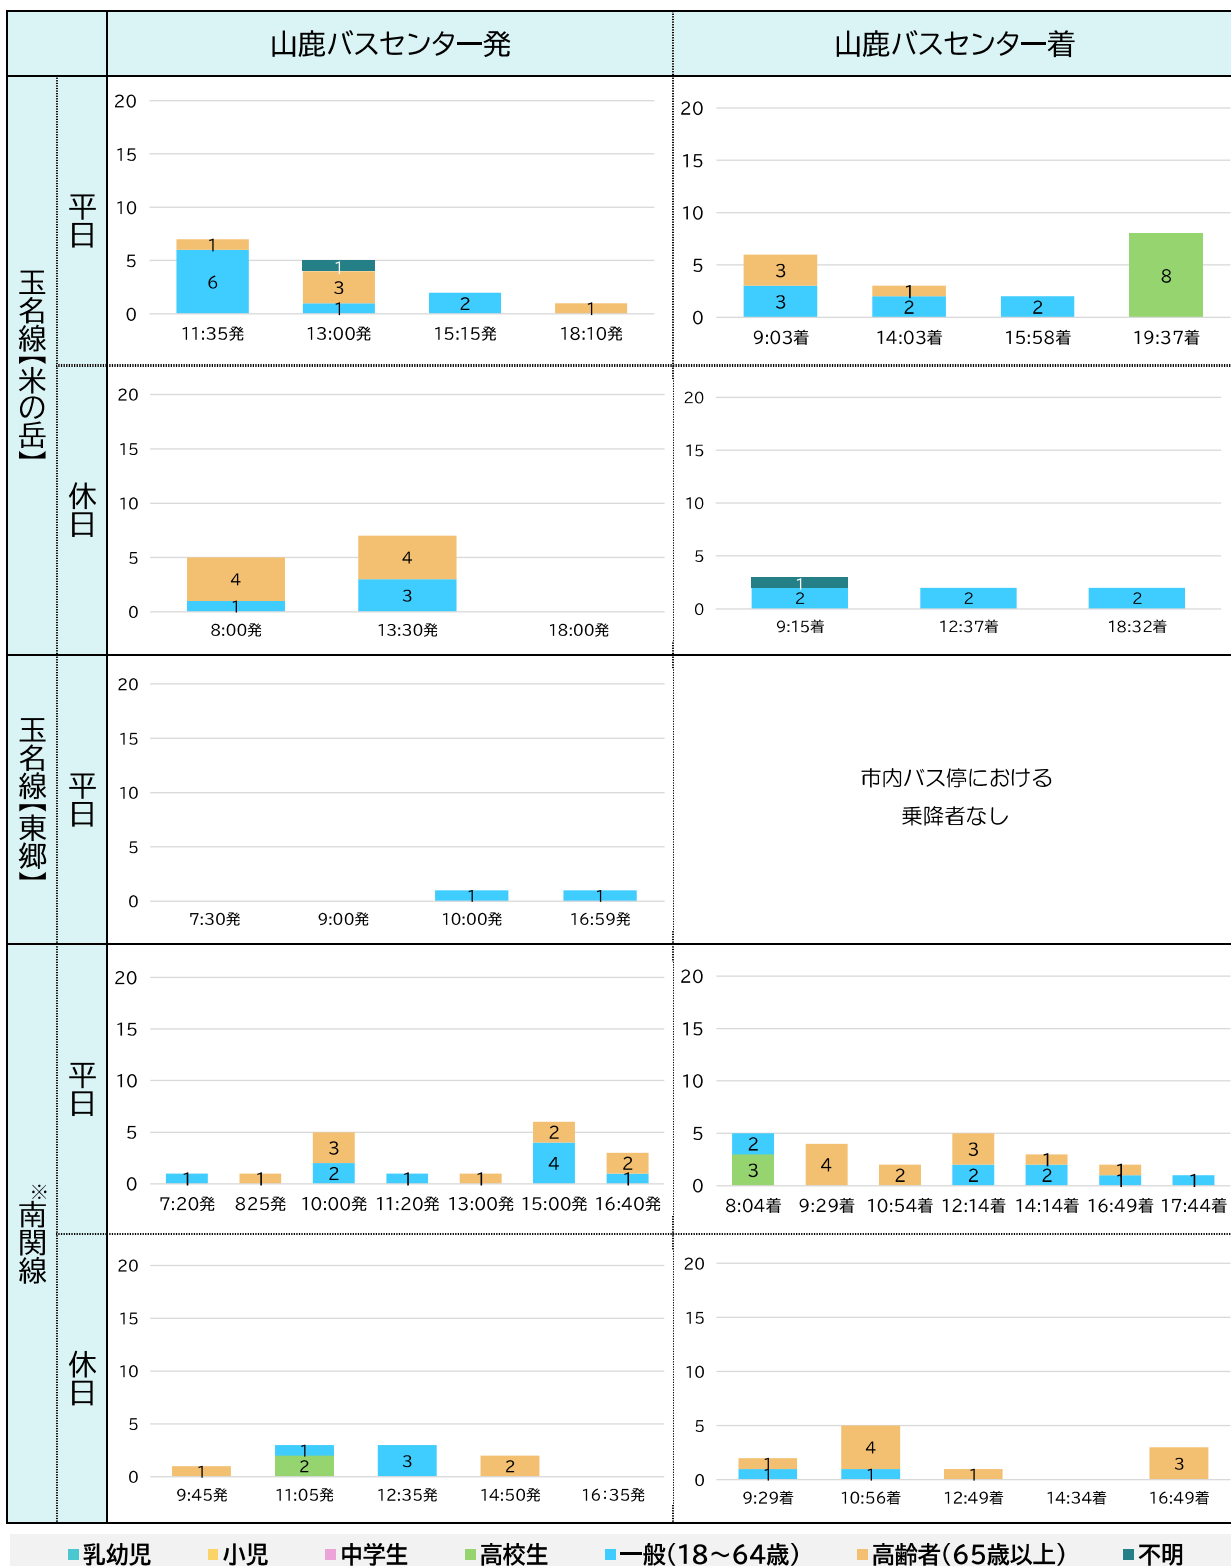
| | | 山鹿バスセンター発 | 山鹿バスセンター着 |
|---|---|---|---|
| 玉名線【米の岳】 | 平日 | 20 15 10 5 0 / 6 1 / 1 3 1 / 2 / 1 / 11:35発 13:00発 15:15発 18:10発 | 20 15 10 5 0 / 3 3 / 2 1 / 2 / 8 / 9:03着 14:03着 15:58着 19:37着 |
| | 休日 | 20 15 10 5 0 / 1 4 / 3 4 / 8:00発 13:30発 18:00発 | 20 15 10 5 0 / 2 1 / 2 / 2 / 9:15着 12:37着 18:32着 |
| 玉名線【東郷】 | 平日 | 20 15 10 5 0 / 1 / 1 / 7:30発 9:00発 10:00発 16:59発 | 市内バス停における乗降者なし |
| ※南関線 | 平日 | 20 15 10 5 0 / 1 / 1 / 2 3 / 1 / 1 / 4 2 / 1 2 / 7:20発 825発 10:00発 11:20発 13:00発 15:00発 16:40発 | 20 15 10 5 0 / 3 2 / 4 / 2 / 2 3 / 2 1 / 1 1 / 1 / 8:04着 9:29着 10:54着 12:14着 14:14着 16:49着 17:44着 |
| | 休日 | 20 15 10 5 0 / 1 / 2 1 / 3 / 2 / 9:45発 11:05発 12:35発 14:50発 16:35発 | 20 15 10 5 0 / 1 1 / 1 4 / 1 / 3 / 9:29着 10:56着 12:49着 14:34着 16:49着 |

乳幼児 小児 中学生 高校生 一般(18～64歳) 高齢者(65歳以上) 不明